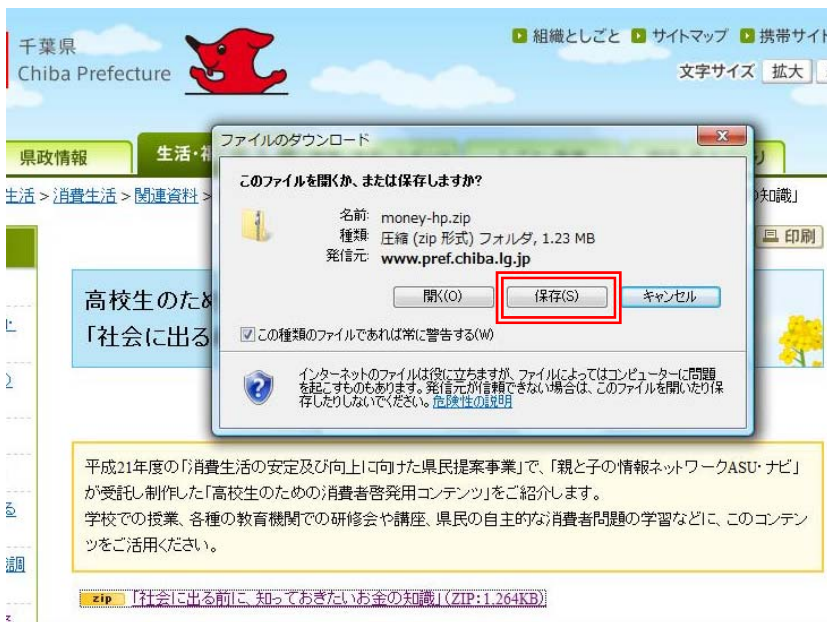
千葉県
Chiba Prefecture

組織としごと　サイトマップ　携帯サイ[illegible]

文字サイズ　拡大

県政情報　生活・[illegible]　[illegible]リ

生活 > 消費生活 > 関連資料 > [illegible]知識」

印刷

高校生のため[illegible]
「社会に出る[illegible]

ファイルのダウンロード

このファイルを開くか、または保存しますか?

名前: money-hp.zip
種類: 圧縮 (zip 形式) フォルダ, 1.23 MB
発信元: www.pref.chiba.lg.jp

開く(O)　保存(S)　キャンセル

この種類のファイルであれば常に警告する(W)

インターネットのファイルは役に立ちますが、ファイルによってはコンピューターに問題を起こすものもあります。発信元が信頼できない場合は、このファイルを開いたり保存したりしないでください。危険性の説明

平成21年度の「消費生活の安定及び向上に向けた県民提案事業」で、「親と子の情報ネットワークASU・ナビ」が受託し制作した「高校生のための消費者啓発用コンテンツ」をご紹介します。
学校での授業、各種の教育機関での研修会や講座、県民の自主的な消費者問題の学習などに、このコンテンツをご活用ください。

zip 「社会に出る前に、知っておきたいお金の知識」(ZIP:1,264KB)